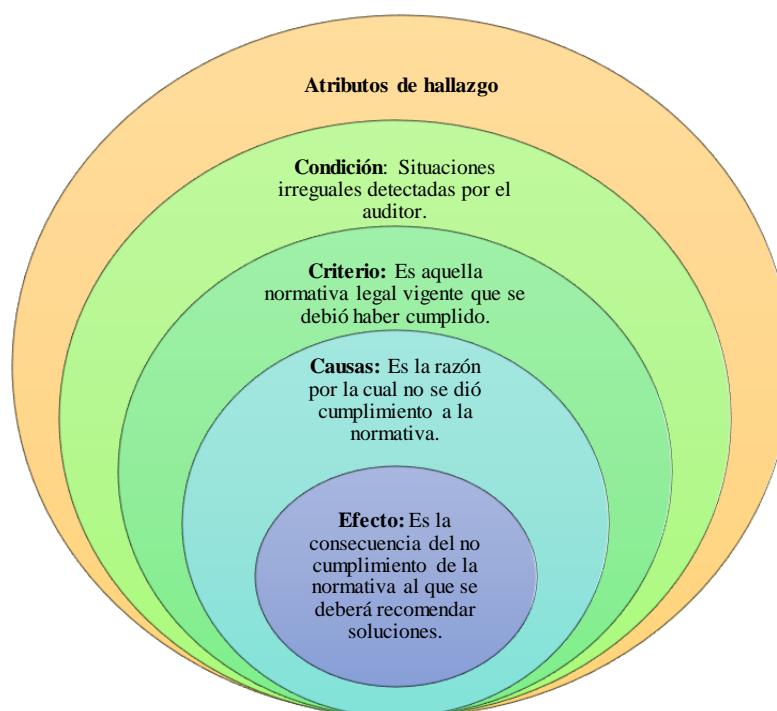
Atributos de hallazgo

Condición: Situaciones irreguales detectadas por el auditor.

Criterio: Es aquella normativa legal vigente que se debió haber cumplido.

Causas: Es la razón por la cual no se dió cumplimiento a la normativa.

Efecto: Es la consecuencia del no cumplimiento de la normativa al que se deberá recomendar soluciones.